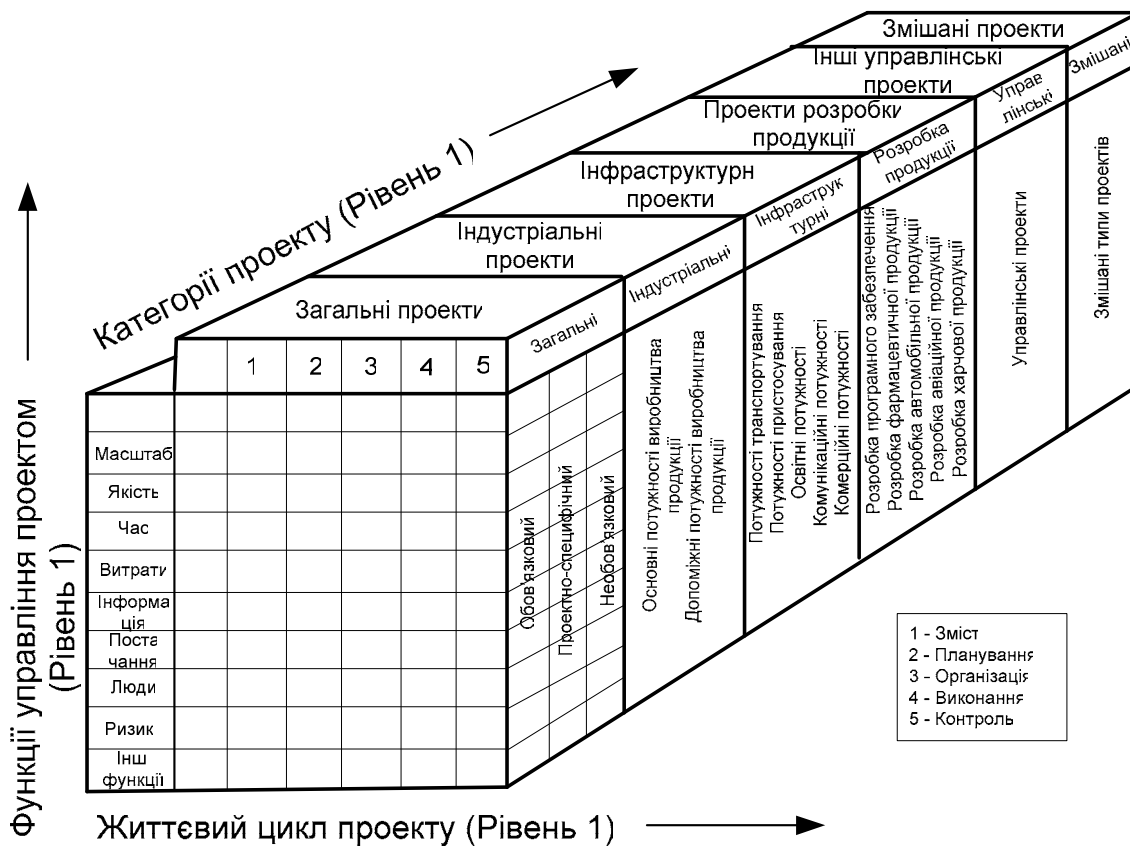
Змішані проекти
Інші управлінські проекти
Проекти розробки продукції
Інфраструктурн проекти
Індустріальні проекти
Загальні проекти
Категорії проекту (Рівень 1)

Управ лінські
Змішані
Розробка продукції
Інфраструк турні
Індустріальні
Загальні

1 2 3 4 5

Масштаб
Якість
Час
Витрати
Інформа ція
Поста чання
Люди
Ризик
Інш функції

Обов'язковий
Проектно-специфічний
Необов'язковий

Основні потужності виробництва продукції
Допоміжні потужності виробництва продукції

Потужності транспортування
Потужності пристосування
Освітні потужності
Комунікаційні потужності
Комерційні потужності

Розробка програмного забезпечення
Розробка фармацевтичної продукції
Розробка автомобільної продукції
Розробка авіаційної продукції
Розробка харчової продукції

Управлінські проекти

Змішані типи проектів

1 - Зміст
2 - Планування
3 - Організація
4 - Виконання
5 - Контроль

Функції управління проектом (Рівень 1)

Життєвий цикл проекту (Рівень 1)